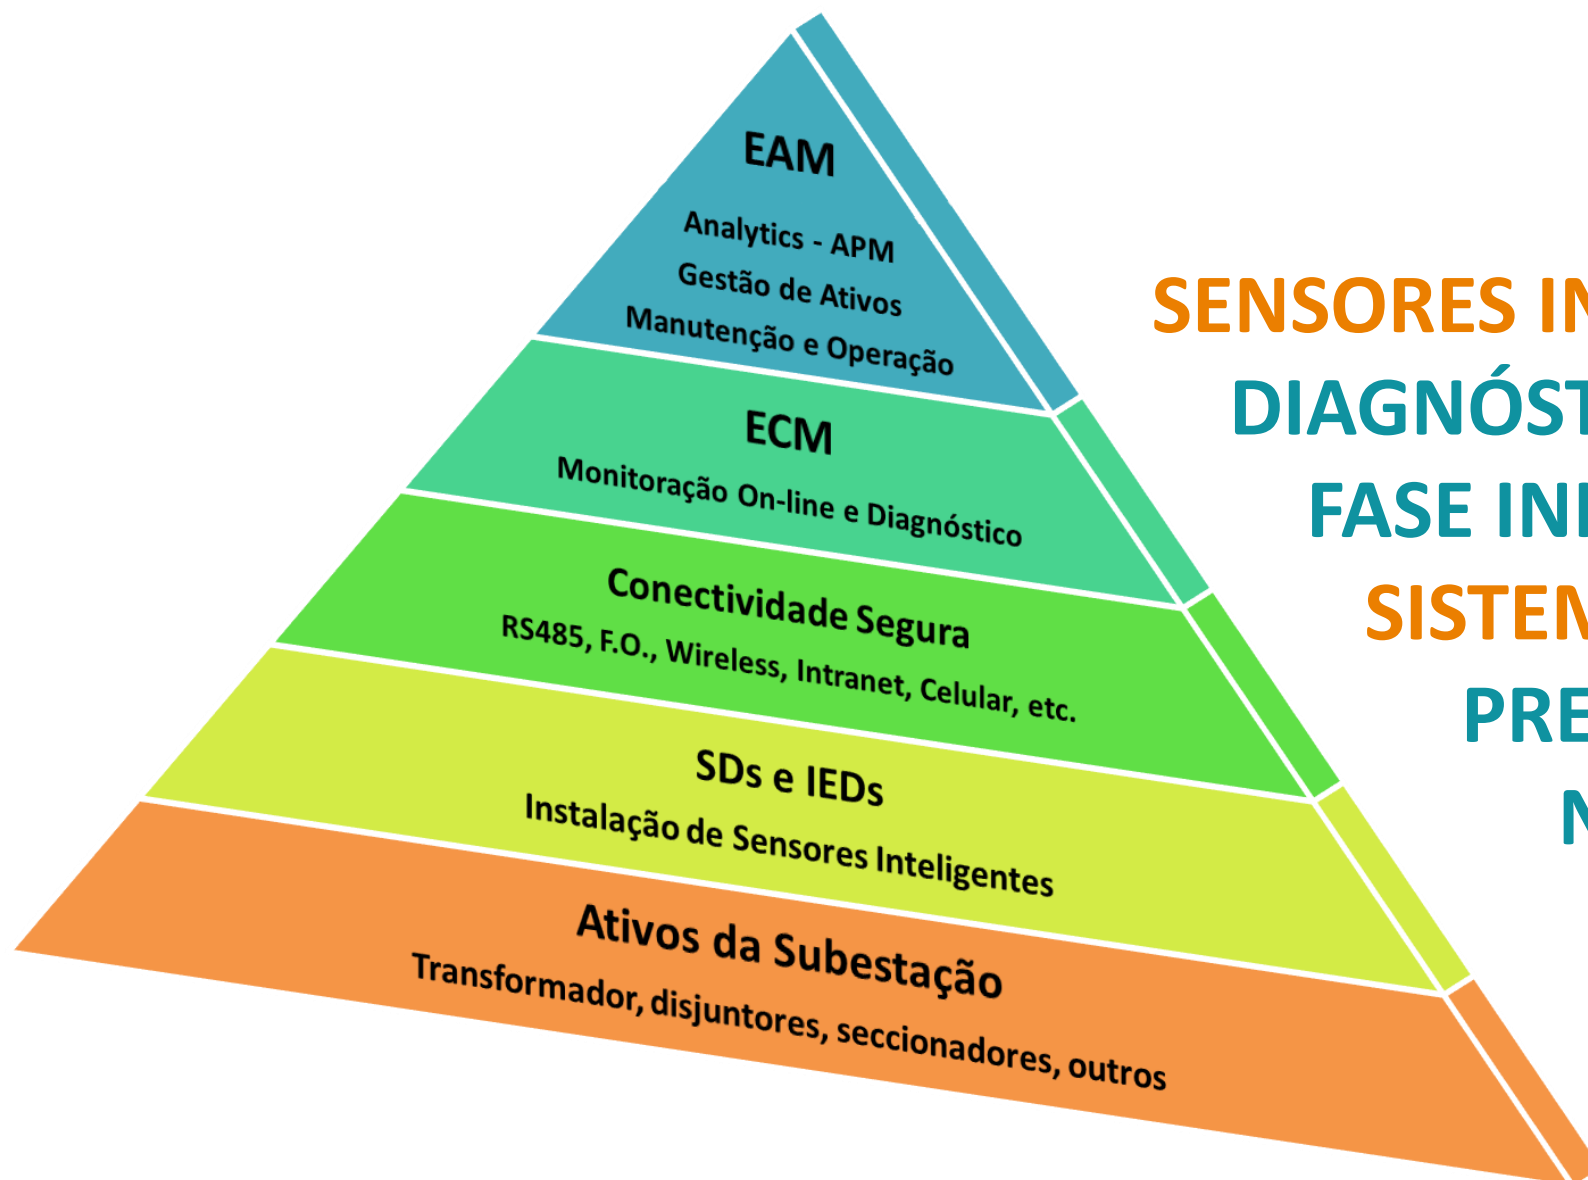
EAM
Analytics - APM
Gestão de Ativos
Manutenção e Operação

ECM
Monitoração On-line e Diagnóstico

Conectividade Segura
RS485, F.O., Wireless, Intranet, Celular, etc.

SDs e IEDs
Instalação de Sensores Inteligentes

Ativos da Subestação
Transformador, disjuntores, seccionadores, outros

SENSORES IN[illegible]
DIAGNÓST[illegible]
FASE INI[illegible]
SISTEM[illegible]
PRE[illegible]
N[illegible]